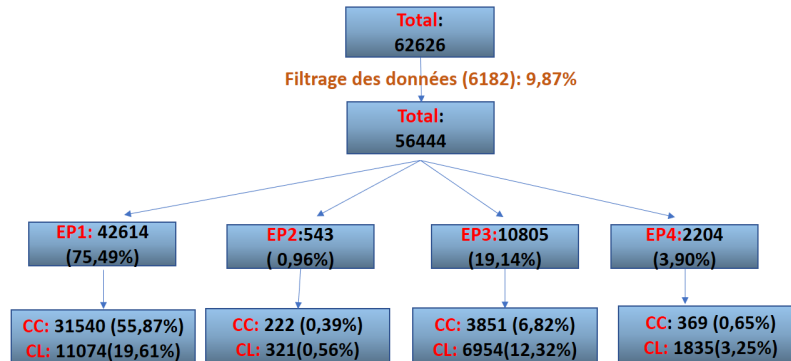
Total:
62626

Filtrage des données (6182): 9,87%

Total:
56444

EP1: 42614
(75,49%)

EP2:543
( 0,96%)

EP3:10805
(19,14%)

EP4:2204
(3,90%)

CC: 31540 (55,87%)
CL: 11074(19,61%)

CC: 222 (0,39%)
CL: 321(0,56%)

CC: 3851 (6,82%)
CL: 6954(12,32%)

CC: 369 (0,65%)
CL: 1835(3,25%)